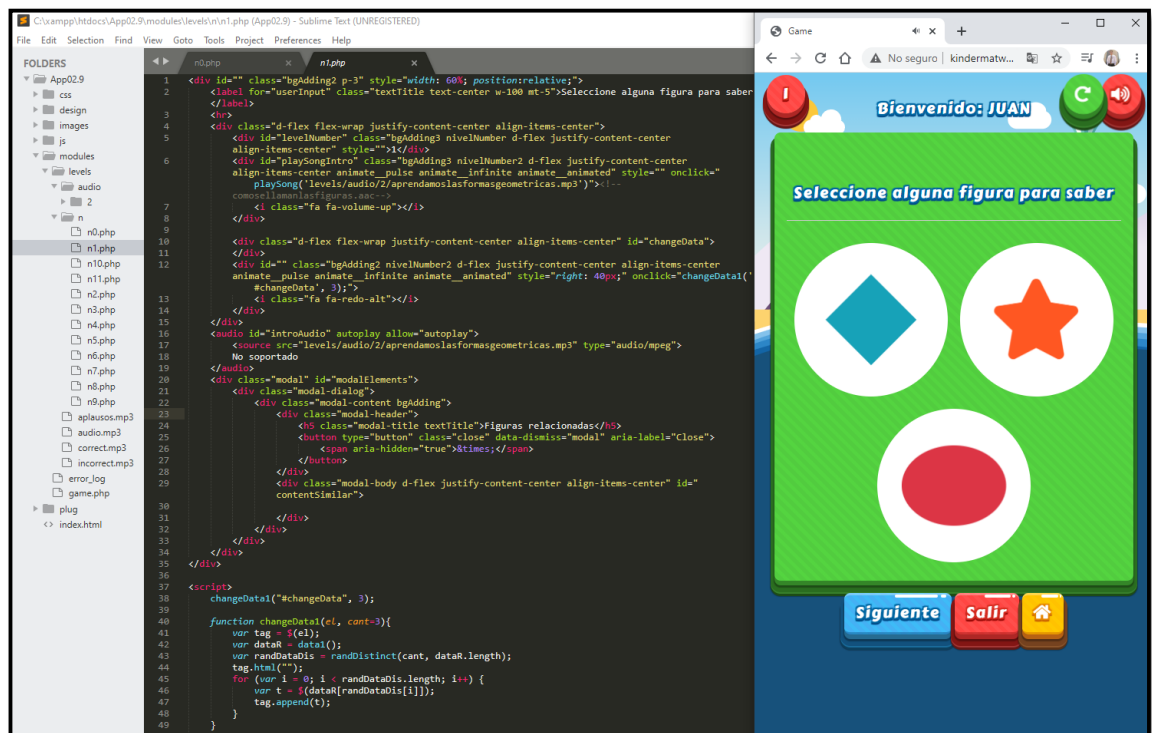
C:\xampp\htdocs\App02.9\modules\levels\n\n1.php (App02.9) - Sublime Text (UNREGISTERED)

File Edit Selection Find View Goto Tools Project Preferences Help

FOLDERS
App02.9
css
design
images
js
modules
levels
audio
2
n
n0.php
n1.php
n10.php
n11.php
n2.php
n3.php
n4.php
n5.php
n6.php
n7.php
n8.php
n9.php
aplausos.mp3
audio.mp3
correct.mp3
incorrect.mp3
error_log
game.php
plug
index.html

n0.php
n1.php

1 <div id="" class="bgAdding2 p-3" style="width: 60%; position:relative;">
2 <label for="userInput" class="textTitle text-center w-100 mt-5">Seleccione alguna figura para saber
</label>
3 <hr>
4 <div class="d-flex flex-wrap justify-content-center align-items-center">
5 <div id="levelNumber" class="bgAdding3 nivelNumber d-flex justify-content-center align-items-center" style="">1</div>
6 <div id="playSongIntro" class="bgAdding3 nivelNumber2 d-flex justify-content-center align-items-center animate__pulse animate__infinite animate__animated" style="" onclick="playSong('levels/audio/2/aprendamoslasformasgeometricas.mp3')"><!-- comosellamanlasfiguras.aac-->
7 <i class="fa fa-volume-up"></i>
8 </div>
9
10 <div class="d-flex flex-wrap justify-content-center align-items-center" id="changeData">
11 </div>
12 <div id="" class="bgAdding2 nivelNumber2 d-flex justify-content-center align-items-center animate__pulse animate__infinite animate__animated" style="right: 40px;" onclick="changeData1('#changeData', 3);">
13 <i class="fa fa-redo-alt"></i>
14 </div>
15 </div>
16 <audio id="introAudio" autoplay allow="autoplay">
17 <source src="levels/audio/2/aprendamoslasformasgeometricas.mp3" type="audio/mpeg">
18 No soportado
19 </audio>
20 <div class="modal" id="modalElements">
21 <div class="modal-dialog">
22 <div class="modal-content bgAdding">
23 <div class="modal-header">
24 <h5 class="modal-title textTitle">Figuras relacionadas</h5>
25 <button type="button" class="close" data-dismiss="modal" aria-label="Close">
26 <span aria-hidden="true">&times;</span>
27 </button>
28 </div>
29 <div class="modal-body d-flex justify-content-center align-items-center" id="contentSimilar">
30
31 </div>
32 </div>
33 </div>
34 </div>
35 </div>
36
37 <script>
38 changeData1("#changeData", 3);
39
40 function changeData1(el, cant=3){
41 var tag = $(el);
42 var dataR = data1();
43 var randDataDis = randDistinct(cant, dataR.length);
44 tag.html("");
45 for (var i = 0; i < randDataDis.length; i++) {
46 var t = $(dataR[randDataDis[i]]);
47 tag.append(t);
48 }
49 }

Game
No seguro | kindermatw...

Bienvenido: JUAN
Seleccione alguna figura para saber
Siguiente
Salir